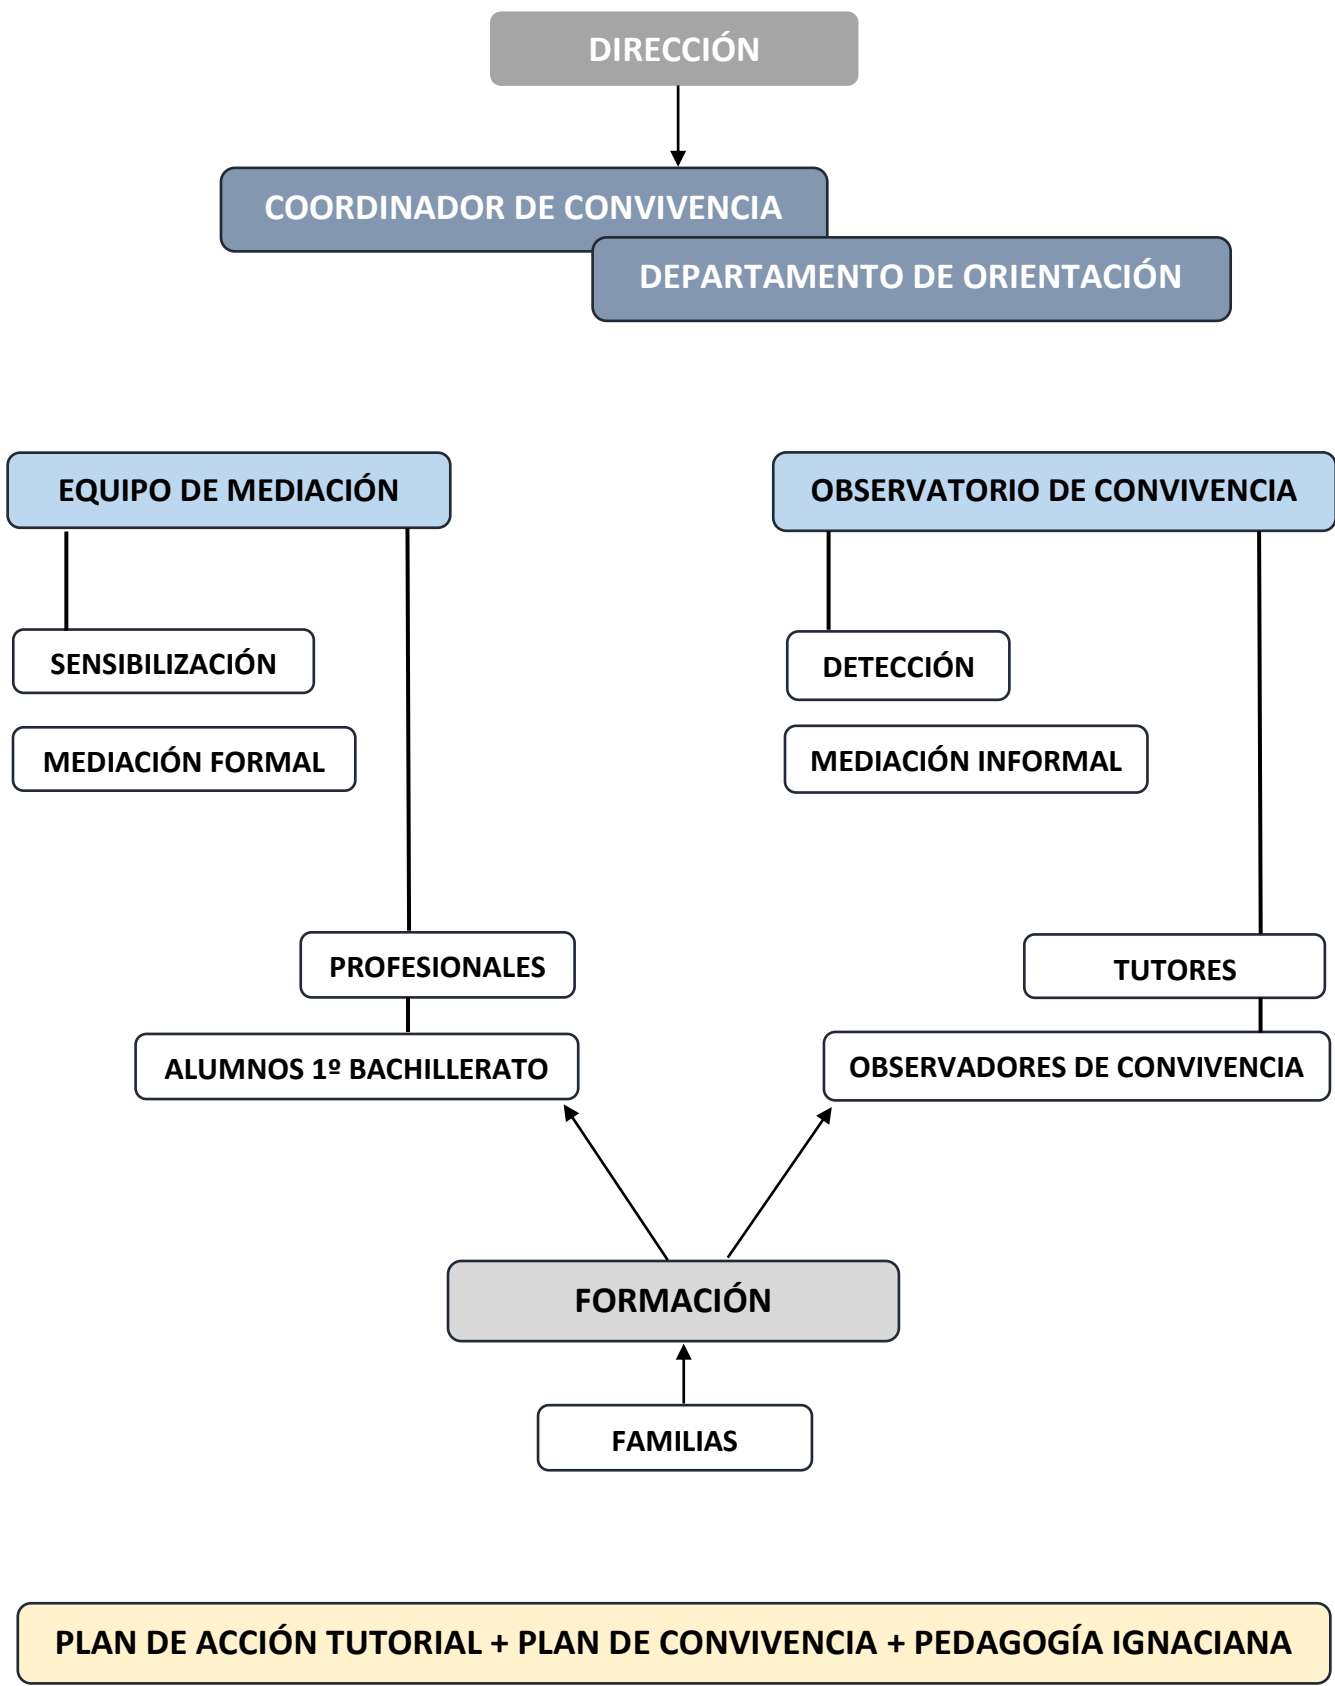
DIRECCIÓN

COORDINADOR DE CONVIVENCIA

DEPARTAMENTO DE ORIENTACIÓN

EQUIPO DE MEDIACIÓN

OBSERVATORIO DE CONVIVENCIA

SENSIBILIZACIÓN

MEDIACIÓN FORMAL

DETECCIÓN

MEDIACIÓN INFORMAL

PROFESIONALES

ALUMNOS 1º BACHILLERATO

TUTORES

OBSERVADORES DE CONVIVENCIA

FORMACIÓN

FAMILIAS

PLAN DE ACCIÓN TUTORIAL + PLAN DE CONVIVENCIA + PEDAGOGÍA IGNACIANA